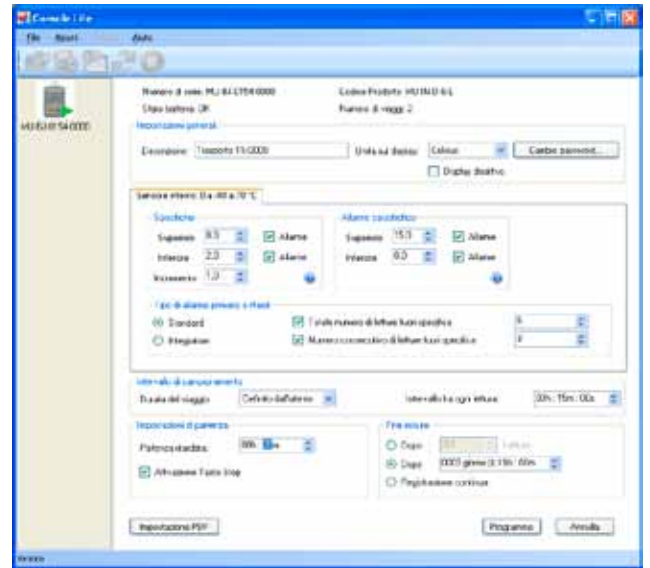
Console Lite

File Avvia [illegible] Aiuto

MJ-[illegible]-LT541000

Numero di serie: MJ-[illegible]-LT541000
Stato batteria: OK

Codice Prodotto: HU-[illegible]
Numero di viaggi: 2

Impostazioni generali

Descrizione: Trasporto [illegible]
Unità sul display: Celsius
Cambio password...
Display disattivo

Sensore interno: Da -40 a 70 °C

Specifiche
Superiore 8.0 Allarme
Inferiore 2.0 Allarme
Incremento 1.0

Allarme assoluto
Superiore 15.0 Allarme
Inferiore 0.0 Allarme

Tipo di allarme primario o ritardi
Standard
Integration
Totale numero di letture fuori specifica 5
Numero consecutivo di letture fuori specifica 4

Intervallo di campionamento
Durata del viaggio Definito dall'utente
Intervallo tra ogni lettura 00h : 15m : 00s

Impostazioni di partenza
Partenza ritardata 00h 00m
Attivazione Fast-Stop

Fine misure
Dopo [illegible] letture
Dopo 0003 giorni 0:15h : 00m
Registrazione continua

Impostazione PDF
Programma
Annulla

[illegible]